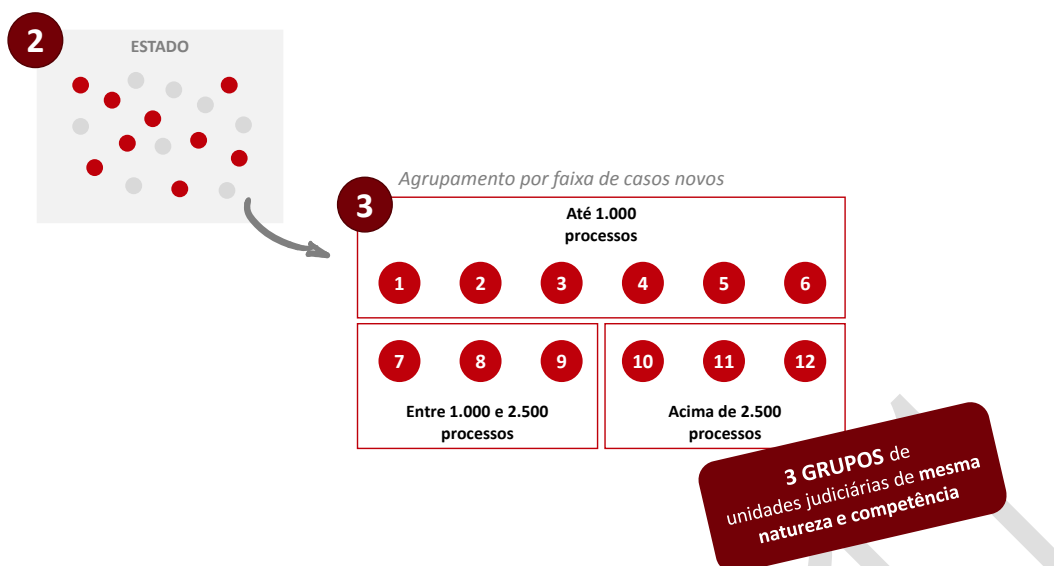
2

ESTADO

Agrupamento por faixa de casos novos

3

Até 1.000 processos

1 2 3 4 5 6

7 8 9

Entre 1.000 e 2.500 processos

10 11 12

Acima de 2.500 processos

3 GRUPOS de unidades judiciárias de mesma natureza e competência